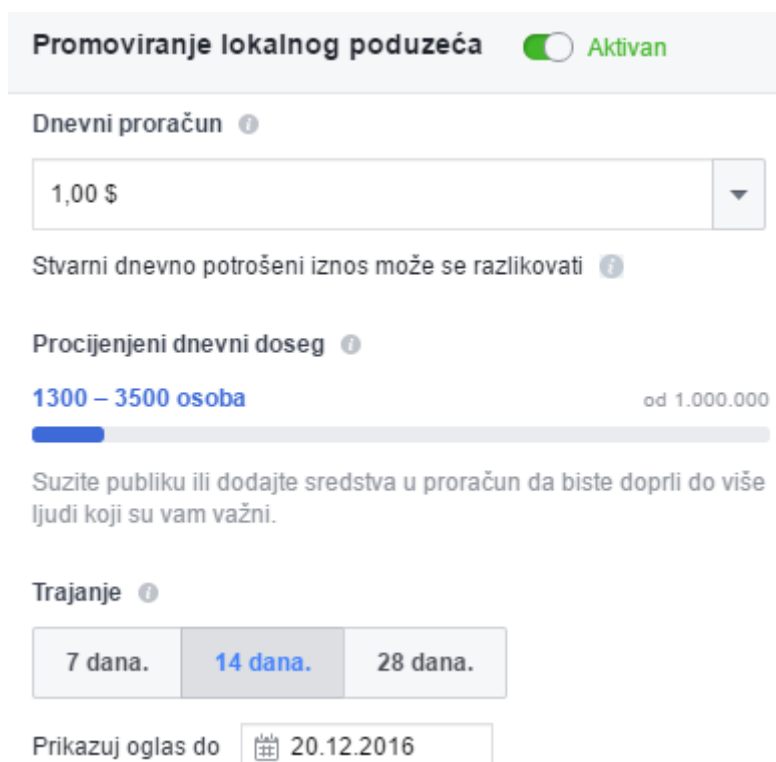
Promoviranje lokalnog poduzeća Aktivan

Dnevni proračun

1,00 $

Stvarni dnevno potrošeni iznos može se razlikovati

Procijenjeni dnevni doseg

1300 – 3500 osoba

od 1.000.000

Suzite publiku ili dodajte sredstva u proračun da biste doprli do više ljudi koji su vam važni.

Trajanje

7 dana.

14 dana.

28 dana.

Prikazuj oglas do 20.12.2016